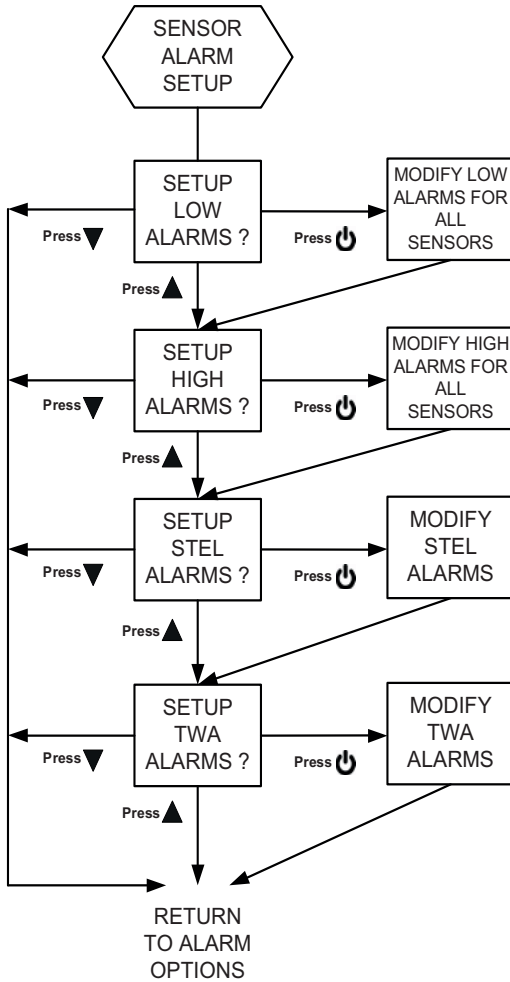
SENSOR ALARM SETUP

SETUP LOW ALARMS ?

Press ▼

Press ⏻

MODIFY LOW ALARMS FOR ALL SENSORS

Press ▲

SETUP HIGH ALARMS ?

Press ▼

Press ⏻

MODIFY HIGH ALARMS FOR ALL SENSORS

Press ▲

SETUP STEL ALARMS ?

Press ▼

Press ⏻

MODIFY STEL ALARMS

Press ▲

SETUP TWA ALARMS ?

Press ▼

Press ⏻

MODIFY TWA ALARMS

Press ▲

RETURN TO ALARM OPTIONS